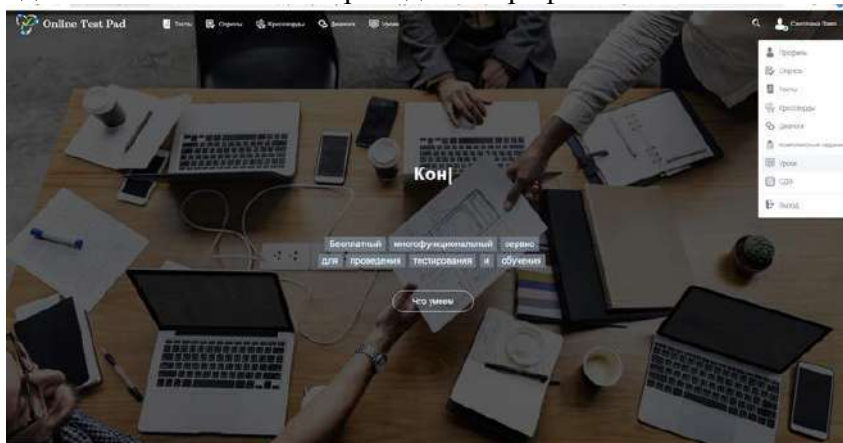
Online Test Pad

Тесты Опросы Кроссворды Диалоги Уроки

Светлана Ямп

Профиль
Опросы
Тесты
Кроссворды
Диалоги
Комплексные задания
Уроки
СДО
Выход

Кон|

Бесплатный многофункциональный сервис для проведения тестирования и обучения

Что умеем